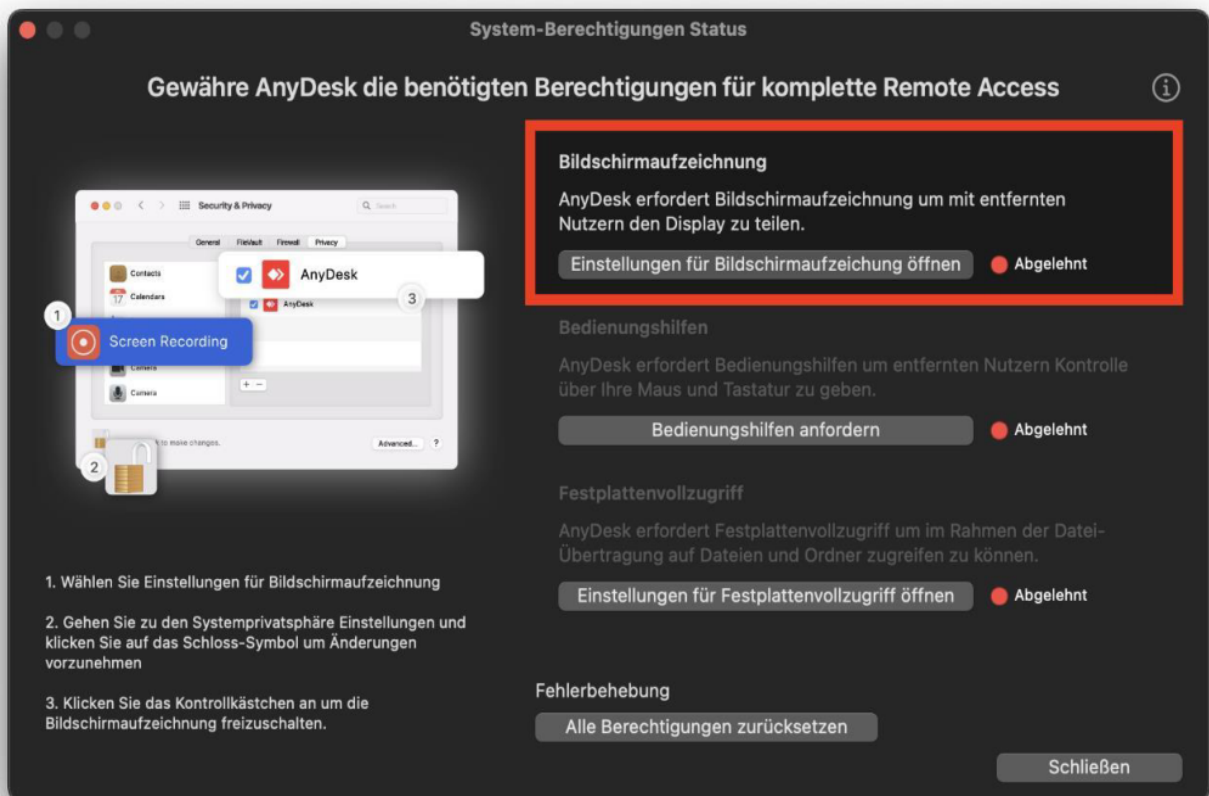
System-Berechtigungen Status

Gewähre AnyDesk die benötigten Berechtigungen für komplette Remote Access

Security & Privacy
Search
General FileVault Firewall Privacy
Contacts
Calendars
AnyDesk
3
AnyDesk
1
Screen Recording
Camera
Camera
+ −
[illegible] to make changes.
Advanced... ?
2

1. Wählen Sie Einstellungen für Bildschirmaufzeichnung

2. Gehen Sie zu den Systemprivatsphäre Einstellungen und klicken Sie auf das Schloss-Symbol um Änderungen vorzunehmen

3. Klicken Sie das Kontrollkästchen an um die Bildschirmaufzeichnung freizuschalten.

Bildschirmaufzeichnung

AnyDesk erfordert Bildschirmaufzeichnung um mit entfernten Nutzern den Display zu teilen.

Einstellungen für Bildschirmaufzeichung öffnen
Abgelehnt

Bedienungshilfen

AnyDesk erfordert Bedienungshilfen um entfernten Nutzern Kontrolle über Ihre Maus und Tastatur zu geben.

Bedienungshilfen anfordern
Abgelehnt

Festplattenvollzugriff

AnyDesk erfordert Festplattenvollzugriff um im Rahmen der Datei-Übertragung auf Dateien und Ordner zugreifen zu können.

Einstellungen für Festplattenvollzugriff öffnen
Abgelehnt

Fehlerbehebung

Alle Berechtigungen zurücksetzen

Schließen